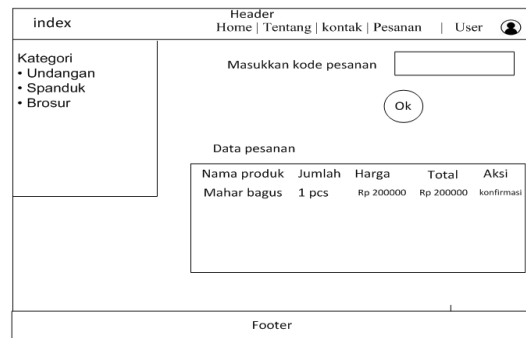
index

Header
Home | Tentang | kontak | Pesanan | User

Kategori
• Undangan
• Spanduk
• Brosur

Masukkan kode pesanan

Ok

Data pesanan

| Nama produk | Jumlah | Harga | Total | Aksi |
|---|---|---|---|---|
| Mahar bagus | 1 pcs | Rp 200000 | Rp 200000 | konfirmasi |

Footer